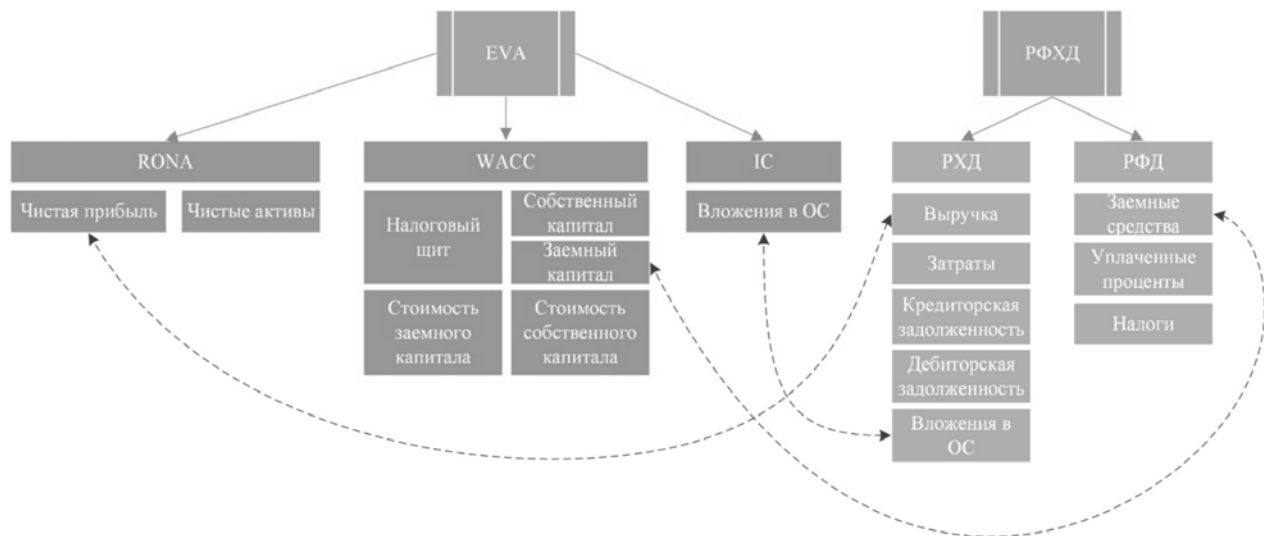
EVA

RONA

Чистая прибыль

Чистые активы

WACC

Налоговый щит

Собственный капитал

Заемный капитал

Стоимость заемного капитала

Стоимость собственного капитала

IC

Вложения в ОС

РФХД

РХД

Выручка

Затраты

Кредиторская задолженность

Дебиторская задолженность

Вложения в ОС

РФД

Заемные средства

Уплаченные проценты

Налоги